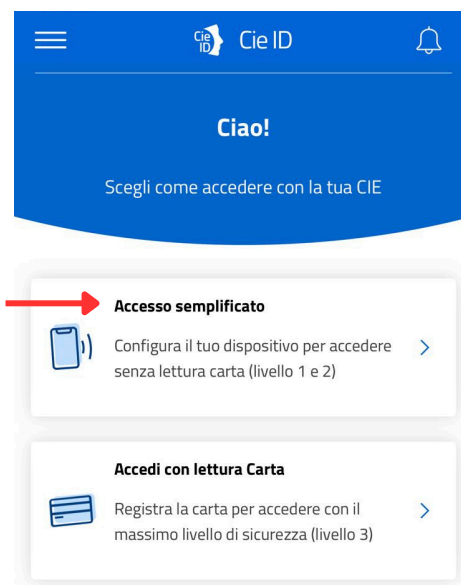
Cie ID Cie ID

Ciao!

Scegli come accedere con la tua CIE

Accesso semplificato

Configura il tuo dispositivo per accedere senza lettura carta (livello 1 e 2)

Accedi con lettura Carta

Registra la carta per accedere con il massimo livello di sicurezza (livello 3)